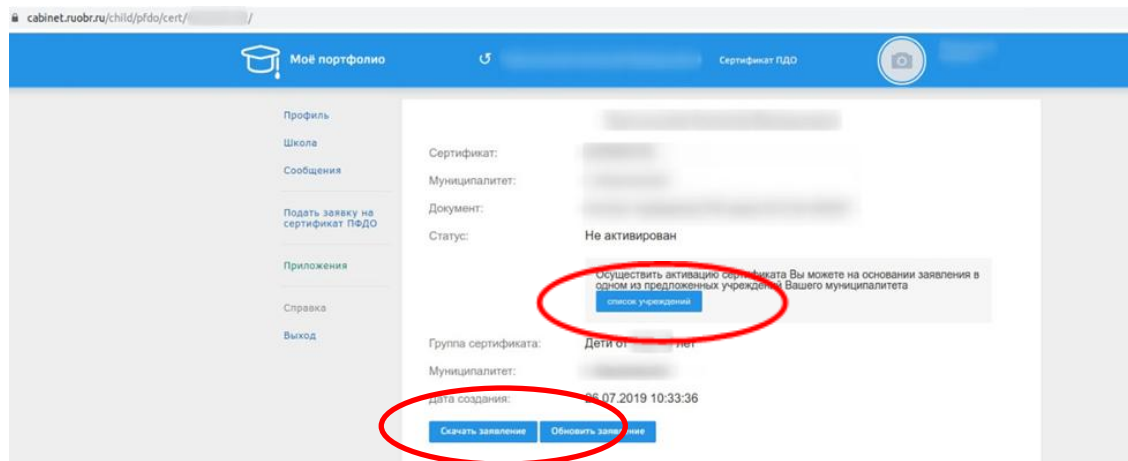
cabinet.ruobr.ru/child/pfdo/cert/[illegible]/

Моё портфолио

Сертификат ПДО

Профиль
Школа
Сообщения

Подать заявку на сертификат ПФДО

Приложения

Справка
Выход

Сертификат:
Муниципалитет:
Документ:
Статус: Не активирован

Осуществить активацию сертификата Вы можете на основании заявления в одном из предложенных учреждений Вашего муниципалитета

список учреждений

Группа сертификата: Дети от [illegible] лет
Муниципалитет:
Дата создания: 26.07.2019 10:33:36

Скачать заявление
Обновить заявление